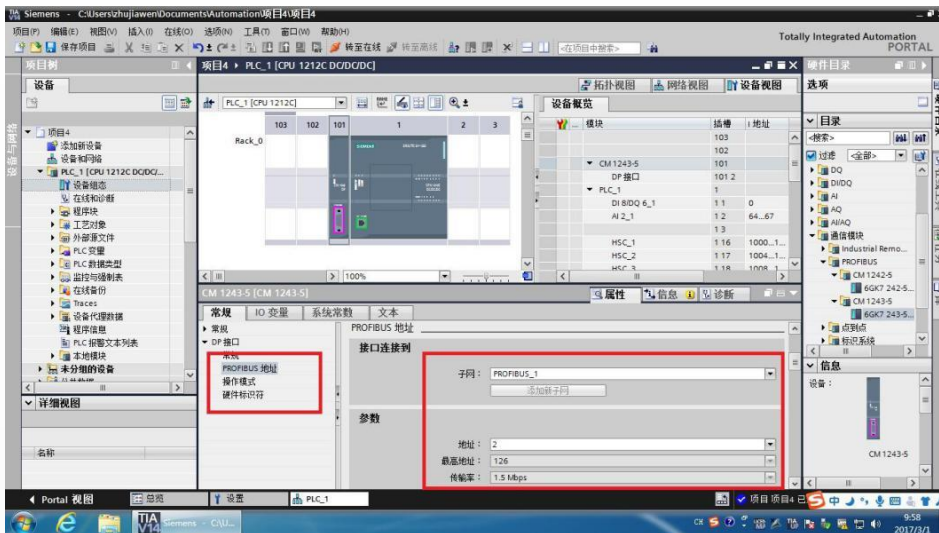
Siemens - C:\Users\zhujiawen\Documents\Automation\项目4\项目4

项目(P) 编辑(E) 视图(V) 插入(I) 在线(O) 选项(N) 工具(T) 窗口(W) 帮助(H)

保存项目 转至在线 转至离线 <在项目中搜索>

Totally Integrated Automation PORTAL

项目树

设备

项目4
添加新设备
设备和网络
PLC_1 [CPU 1212C DC/DC/...
设备组态
在线和诊断
程序块
工艺对象
外部源文件
PLC 变量
PLC 数据类型
监控与强制表
在线备份
Traces
设备代理数据
程序信息
PLC 报警文本列表
本地模块
未分组的设备

详细视图

名称

项目4 ▸ PLC_1 [CPU 1212C DC/DC/DC]

拓扑视图 网络视图 设备视图

PLC_1 [CPU 1212C]

103 102 101 1 2 3

Rack_0

100%

设备概览

| 模块 | 插槽 | I 地址 |
|---|---|---|
| | 103 | |
| | 102 | |
| CM 1243-5 | 101 | |
| DP 接口 | 101 2 | |
| PLC_1 | 1 | |
| DI 8/DQ 6_1 | 1 1 | 0 |
| AI 2_1 | 1 2 | 64...67 |
| | 1 3 | |
| HSC_1 | 1 16 | 1000...1 |
| HSC_2 | 1 17 | 1004...1 |
| HSC_3 | 1 18 | 1008...1 |

CM 1243-5 [CM 1243-5]

属性 信息 诊断

常规 IO 变量 系统常数 文本

常规
DP 接口
常规
PROFIBUS 地址
操作模式
硬件标识符

PROFIBUS 地址

接口连接到

子网: PROFIBUS_1

添加新子网

参数

地址: 2

最高地址: 126

传输率: 1.5 Mbps

硬件目录

选项

目录

<搜索>

过滤 <全部>

DQ
DI/DQ
AI
AQ
AI/AQ
通信模块
Industrial Remo...
PROFIBUS
CM 1242-5
6GK7 242-5...
CM 1243-5
6GK7 243-5...
点到点
标识系统

信息

设备:

CM 1243-5

Portal 视图 总览 设备 PLC_1

项目 项目4 已

9:58
2017/3/1